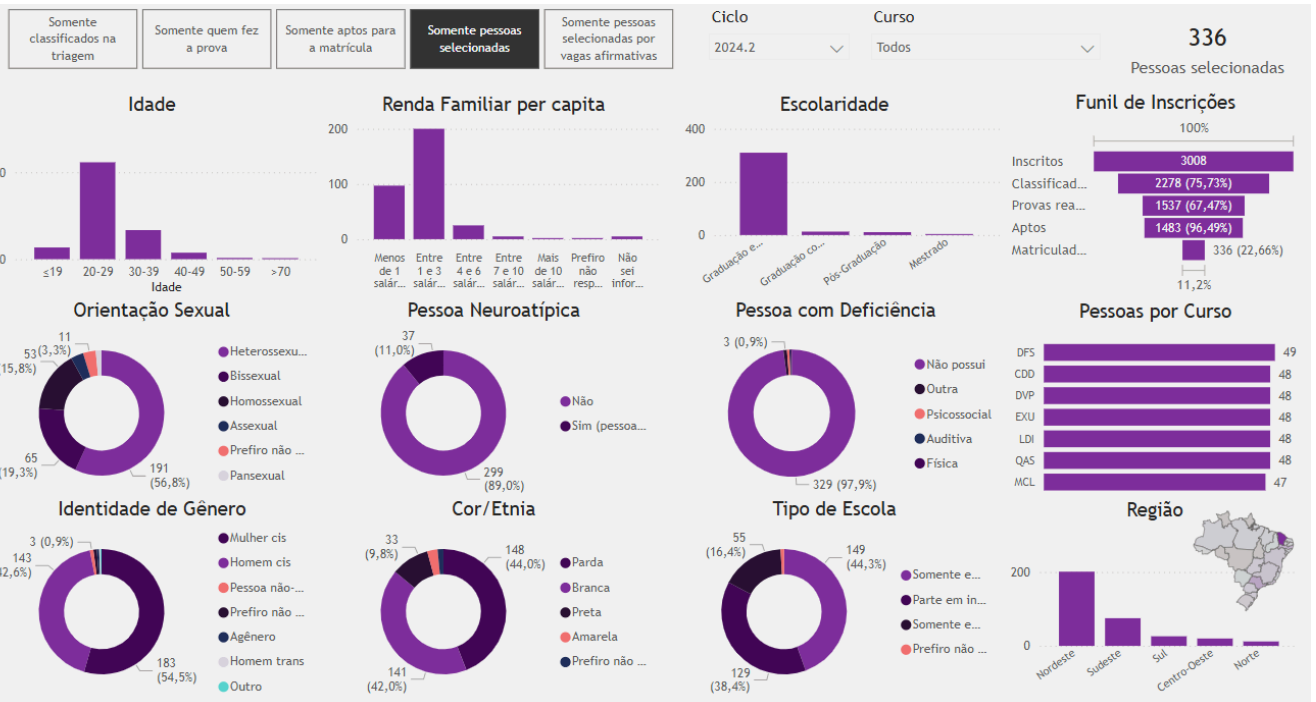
Somente classificados na triagem

Somente quem fez a prova

Somente aptos para a matrícula

Somente pessoas selecionadas

Somente pessoas selecionadas por vagas afirmativas

Ciclo
2024.2

Curso
Todos

336
Pessoas selecionadas

Idade
0
0
≤19
20-29
30-39
40-49
50-59
>70
Idade

Renda Familiar per capita
200
100
0
Menos de 1 salár...
Entre 1 e 3 salár...
Entre 4 e 6 salár...
Entre 7 e 10 salár...
Mais de 10 salár...
Prefiro não resp...
Não sei infor...

Escolaridade
400
200
0
Graduação e...
Graduação co...
Pós-Graduação
Mestrado

Funil de Inscrições
100%
Inscritos 3008
Classificad... 2278 (75,73%)
Provas rea... 1537 (67,47%)
Aptos 1483 (96,49%)
Matriculad... 336 (22,66%)
11,2%

Orientação Sexual
11
53 (3,3%)
15,8%)
65
(19,3%)
191
(56,8%)
Heterossexu...
Bissexual
Homossexual
Assexual
Prefiro não ...
Pansexual

Pessoa Neuroatípica
37
(11,0%)
299
(89,0%)
Não
Sim (pessoa...

Pessoa com Deficiência
3 (0,9%)
329 (97,9%)
Não possui
Outra
Psicossocial
Auditiva
Física

Pessoas por Curso
DFS 49
CDD 48
DVP 48
EXU 48
LDI 48
QAS 48
MCL 47

Identidade de Gênero
3 (0,9%)
143
2,6%)
183
(54,5%)
Mulher cis
Homem cis
Pessoa não-...
Prefiro não ...
Agênero
Homem trans
Outro

Cor/Etnia
33
(9,8%)
148
(44,0%)
141
(42,0%)
Parda
Branca
Preta
Amarela
Prefiro não ...

Tipo de Escola
55
(16,4%)
149
(44,3%)
129
(38,4%)
Somente e...
Parte em in...
Somente e...
Prefiro não ...

Região
200
0
Nordeste
Sudeste
Sul
Centro-Oeste
Norte